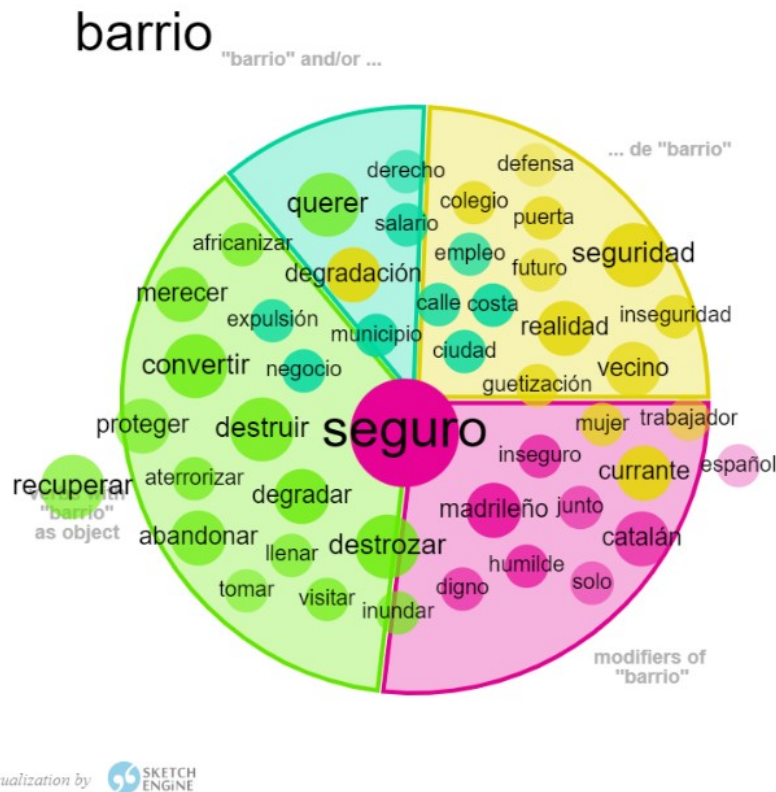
barrio

"barrio" and/or ...

derecho
querer
salario
degradación
municipio

... de "barrio"

defensa
colegio
puerta
empleo
seguridad
futuro
calle
costa
realidad
inseguridad
ciudad
vecino
guetización

africanizar
merecer
expulsión
convertir
negocio
proteger
destruir
recuperar
aterrorizar
degradar
abandonar
llenar
destrozar
tomar
visitar
inundar

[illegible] "barrio" as object

seguro

mujer
trabajador
inseguro
currante
español
madrileño
junto
catalán
humilde
digno
solo

modifiers of "barrio"

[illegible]ualization by SKETCH ENGINE